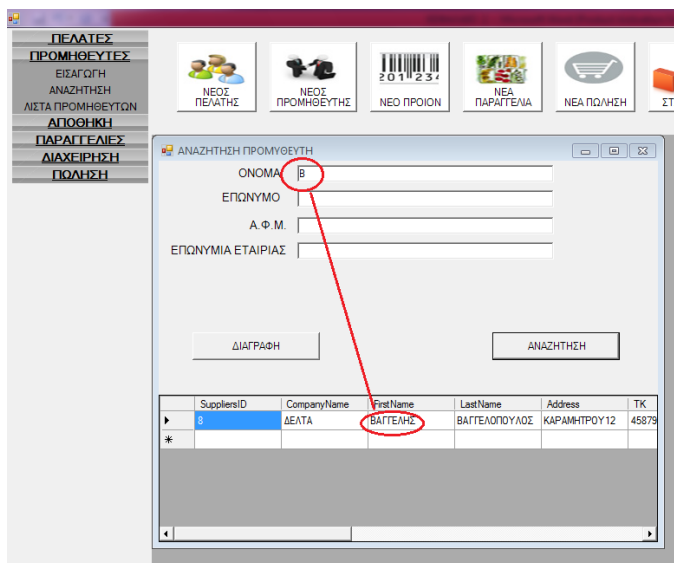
ΠΕΛΑΤΕΣ
ΠΡΟΜΗΘΕΥΤΕΣ
ΕΙΣΑΓΩΓΗ
ΑΝΑΖΗΤΗΣΗ
ΛΙΣΤΑ ΠΡΟΜΗΘΕΥΤΩΝ
ΑΠΟΘΗΚΗ
ΠΑΡΑΓΓΕΛΙΕΣ
ΔΙΑΧΕΙΡΗΣΗ
ΠΩΛΗΣΗ

ΝΕΟΣ ΠΕΛΑΤΗΣ
ΝΕΟΣ ΠΡΟΜΗΘΕΥΤΗΣ
201 234
ΝΕΟ ΠΡΟΙΟΝ
ΝΕΑ ΠΑΡΑΓΓΕΛΙΑ
ΝΕΑ ΠΩΛΗΣΗ
ΣΤ

ΑΝΑΖΗΤΗΣΗ ΠΡΟΜΗΘΕΥΤΗ

ΟΝΟΜΑ Β
ΕΠΩΝΥΜΟ
Α.Φ.Μ.
ΕΠΩΝΥΜΙΑ ΕΤΑΙΡΙΑΣ

ΔΙΑΓΡΑΦΗ
ΑΝΑΖΗΤΗΣΗ

| | SuppliersID | CompanyName | FirstName | LastName | Address | TK |
|---|---|---|---|---|---|---|
| ▸ | 8 | ΔΕΛΤΑ | ΒΑΓΓΕΛΗΣ | ΒΑΓΓΕΛΟΠΟΥΛΟΣ | ΚΑΡΑΜΗΤΡΟΥ12 | 45879 |
| * | | | | | | |